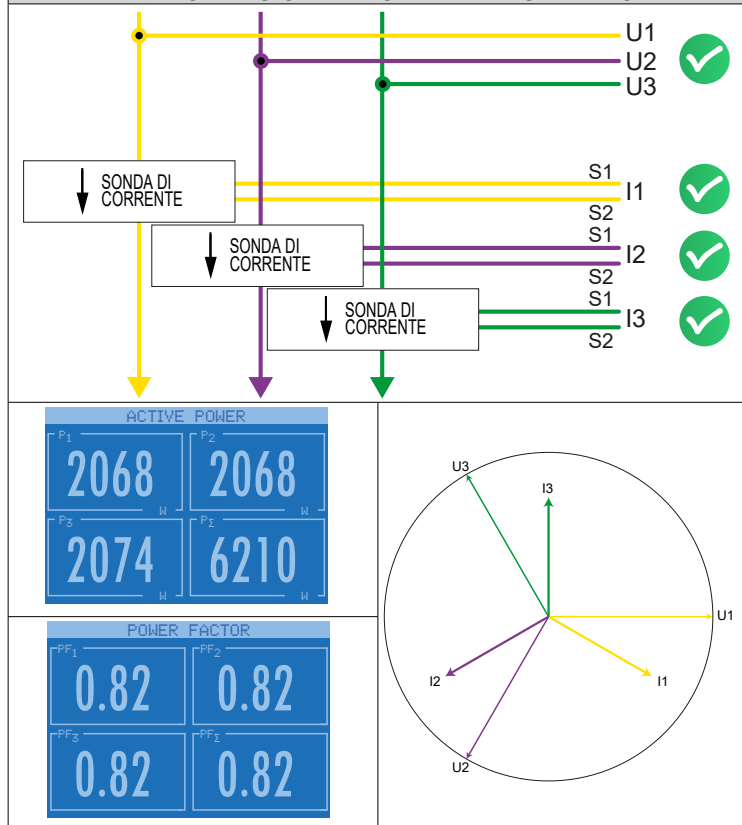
U1
U2
U3

SONDA DI CORRENTE
S1
I1
S2

SONDA DI CORRENTE
S1
I2
S2

SONDA DI CORRENTE
S1
I3
S2

ACTIVE POWER

| $P_1$ 2068 W | $P_2$ 2068 W |
|---|---|
| $P_3$ 2074 W | $P_\Sigma$ 6210 W |

POWER FACTOR

| $PF_1$ 0.82 | $PF_2$ 0.82 |
|---|---|
| $PF_3$ 0.82 | $PF_\Sigma$ 0.82 |

U3
I3
U1
I2
I1
U2